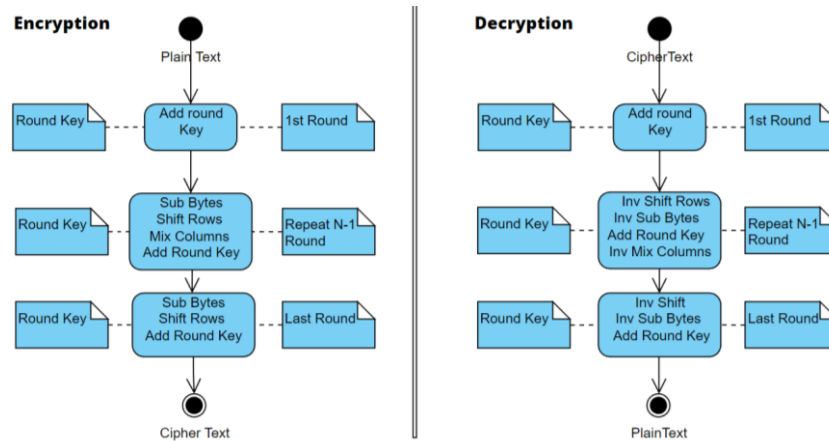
Encryption

Plain Text

Round Key

Add round Key

1st Round

Round Key

Sub Bytes
Shift Rows
Mix Columns
Add Round Key

Repeat N-1 Round

Round Key

Sub Bytes
Shift Rows
Add Round Key

Last Round

Cipher Text

Decryption

CipherText

Round Key

Add round Key

1st Round

Round Key

Inv Shift Rows
Inv Sub Bytes
Add Round Key
Inv Mix Columns

Repeat N-1 Round

Round Key

Inv Shift
Inv Sub Bytes
Add Round Key

Last Round

PlainText